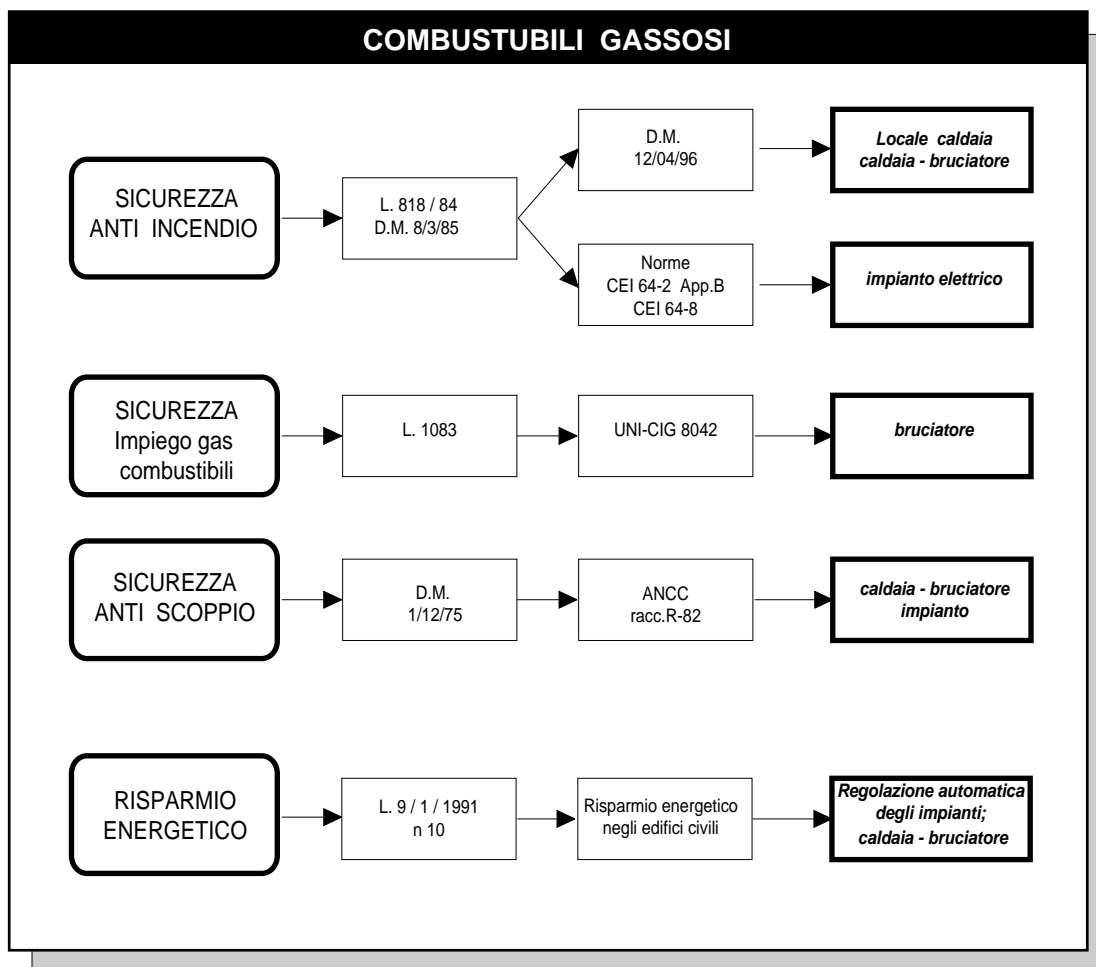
COMBUSTUBILI GASSOSI

SICUREZZA ANTI INCENDIO

L. 818 / 84
D.M. 8/3/85

D.M.
12/04/96

Locale caldaia
caldaia - bruciatore

Norme
CEI 64-2 App.B
CEI 64-8

impianto elettrico

SICUREZZA
Impiego gas combustibili

L. 1083

UNI-CIG 8042

bruciatore

SICUREZZA ANTI SCOPPIO

D.M.
1/12/75

ANCC
racc.R-82

caldaia - bruciatore
impianto

RISPARMIO ENERGETICO

L. 9 / 1 / 1991
n 10

Risparmio energetico negli edifici civili

Regolazione automatica degli impianti;
caldaia - bruciatore